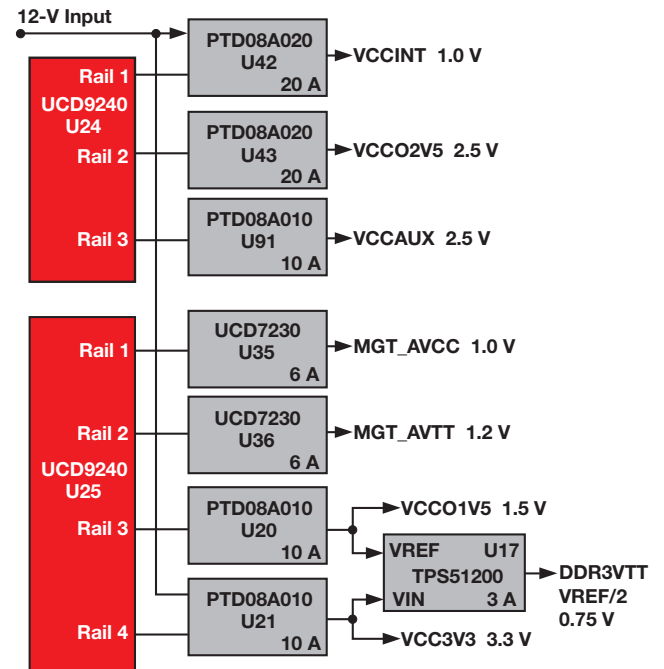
12-V Input

UCD9240
U24
Rail 1
Rail 2
Rail 3

PTD08A020
U42
20 A
VCCINT 1.0 V

PTD08A020
U43
20 A
VCCO2V5 2.5 V

PTD08A010
U91
10 A
VCCAUX 2.5 V

UCD9240
U25
Rail 1
Rail 2
Rail 3
Rail 4

UCD7230
U35
6 A
MGT_AVCC 1.0 V

UCD7230
U36
6 A
MGT_AVTT 1.2 V

PTD08A010
U20
10 A
VCCO1V5 1.5 V

VREF U17
TPS51200
VIN 3 A
DDR3VTT
VREF/2
0.75 V

PTD08A010
U21
10 A
VCC3V3 3.3 V